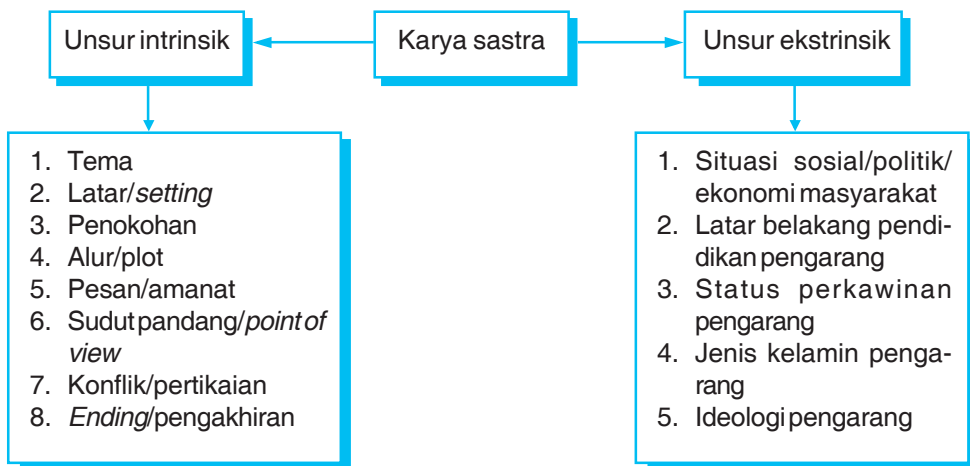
Unsur intrinsik

Karya sastra

Unsur ekstrinsik

1. Tema
2. Latar/setting
3. Penokohan
4. Alur/plot
5. Pesan/amanat
6. Sudut pandang/point of view
7. Konflik/pertikaian
8. Ending/pengakhiran

1. Situasi sosial/politik/ ekonomi masyarakat
2. Latar belakang pendidikan pengarang
3. Status perkawinan pengarang
4. Jenis kelamin pengarang
5. Ideologi pengarang